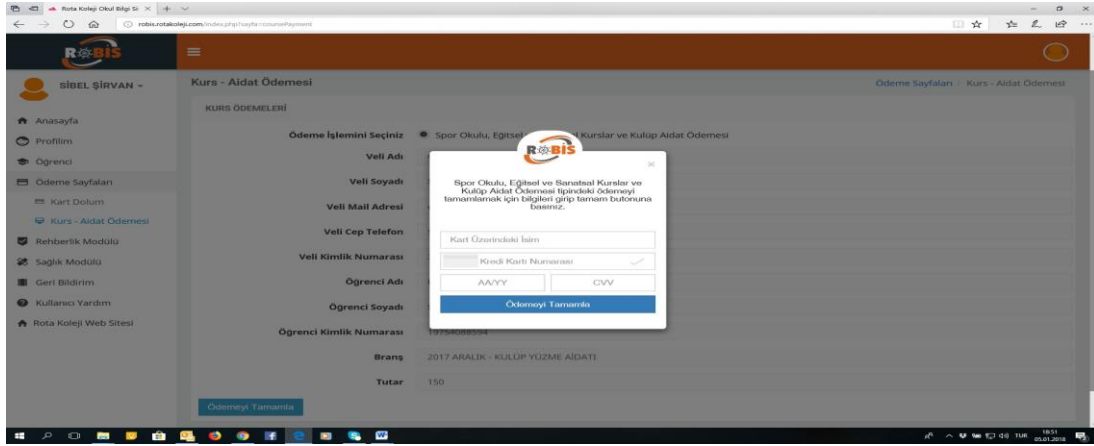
Rota Koleji Okul Bilgi Si ×

robis.rotakoleji.com/index.php?sayfa=coursePayment

ROBIS

SİBEL ŞİRVAN -

Anasayfa
Profilim
Öğrenci
Ödeme Sayfaları
Kart Dolum
Kurs - Aidat Ödemesi
Rehberlik Modülü
Sağlık Modülü
Geri Bildirim
Kullanıcı Yardım
Rota Koleji Web Sitesi

Kurs - Aidat Ödemesi

Ödeme Sayfaları / Kurs - Aidat Ödemesi

KURS ÖDEMELERİ

Ödeme İşlemini Seçiniz Spor Okulu, Eğitsel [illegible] Kurslar ve Kulüp Aidat Ödemesi

Veli Adı

Veli Soyadı

Veli Mail Adresi

Veli Cep Telefon

Veli Kimlik Numarası

Öğrenci Adı

Öğrenci Soyadı

Öğrenci Kimlik Numarası 19754088594

Branş 2017 ARALIK - KULÜP YÜZME AİDATI

Tutar 150

Ödemeyi Tamamla

ROBIS

×

Spor Okulu, Eğitsel ve Sanatsal Kurslar ve Kulüp Aidat Ödemesi tipindeki ödemeyi tamamlamak için bilgileri girip tamam butonuna basınız.

Kart Üzerindeki İsim

Kredi Kartı Numarası

AA/YY

CVV

Ödemeyi Tamamla

TUR 18:51 05.01.2018